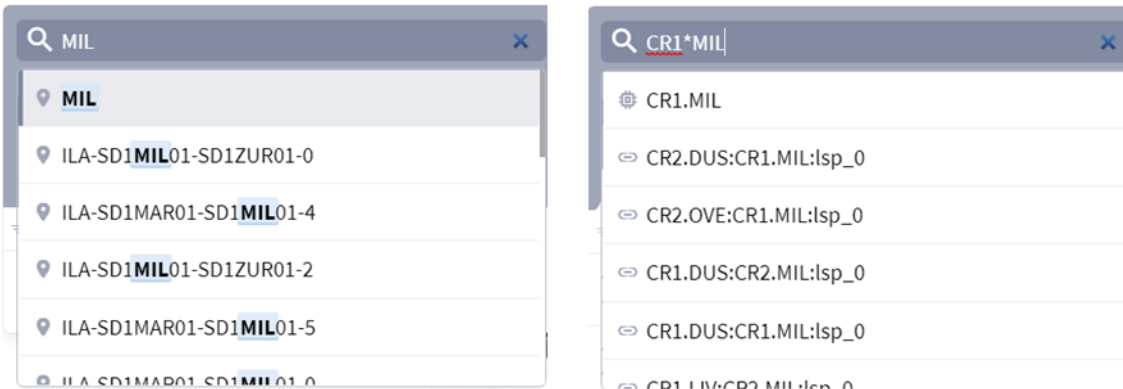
MIL
×
MIL
ILA-SD1MIL01-SD1ZUR01-0
ILA-SD1MAR01-SD1MIL01-4
ILA-SD1MIL01-SD1ZUR01-2
ILA-SD1MAR01-SD1MIL01-5
ILA-SD1MAR01-SD1MIL01-0

CR1*MIL
×
CR1.MIL
CR2.DUS:CR1.MIL:lsp_0
CR2.OVE:CR1.MIL:lsp_0
CR1.DUS:CR2.MIL:lsp_0
CR1.DUS:CR1.MIL:lsp_0
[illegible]